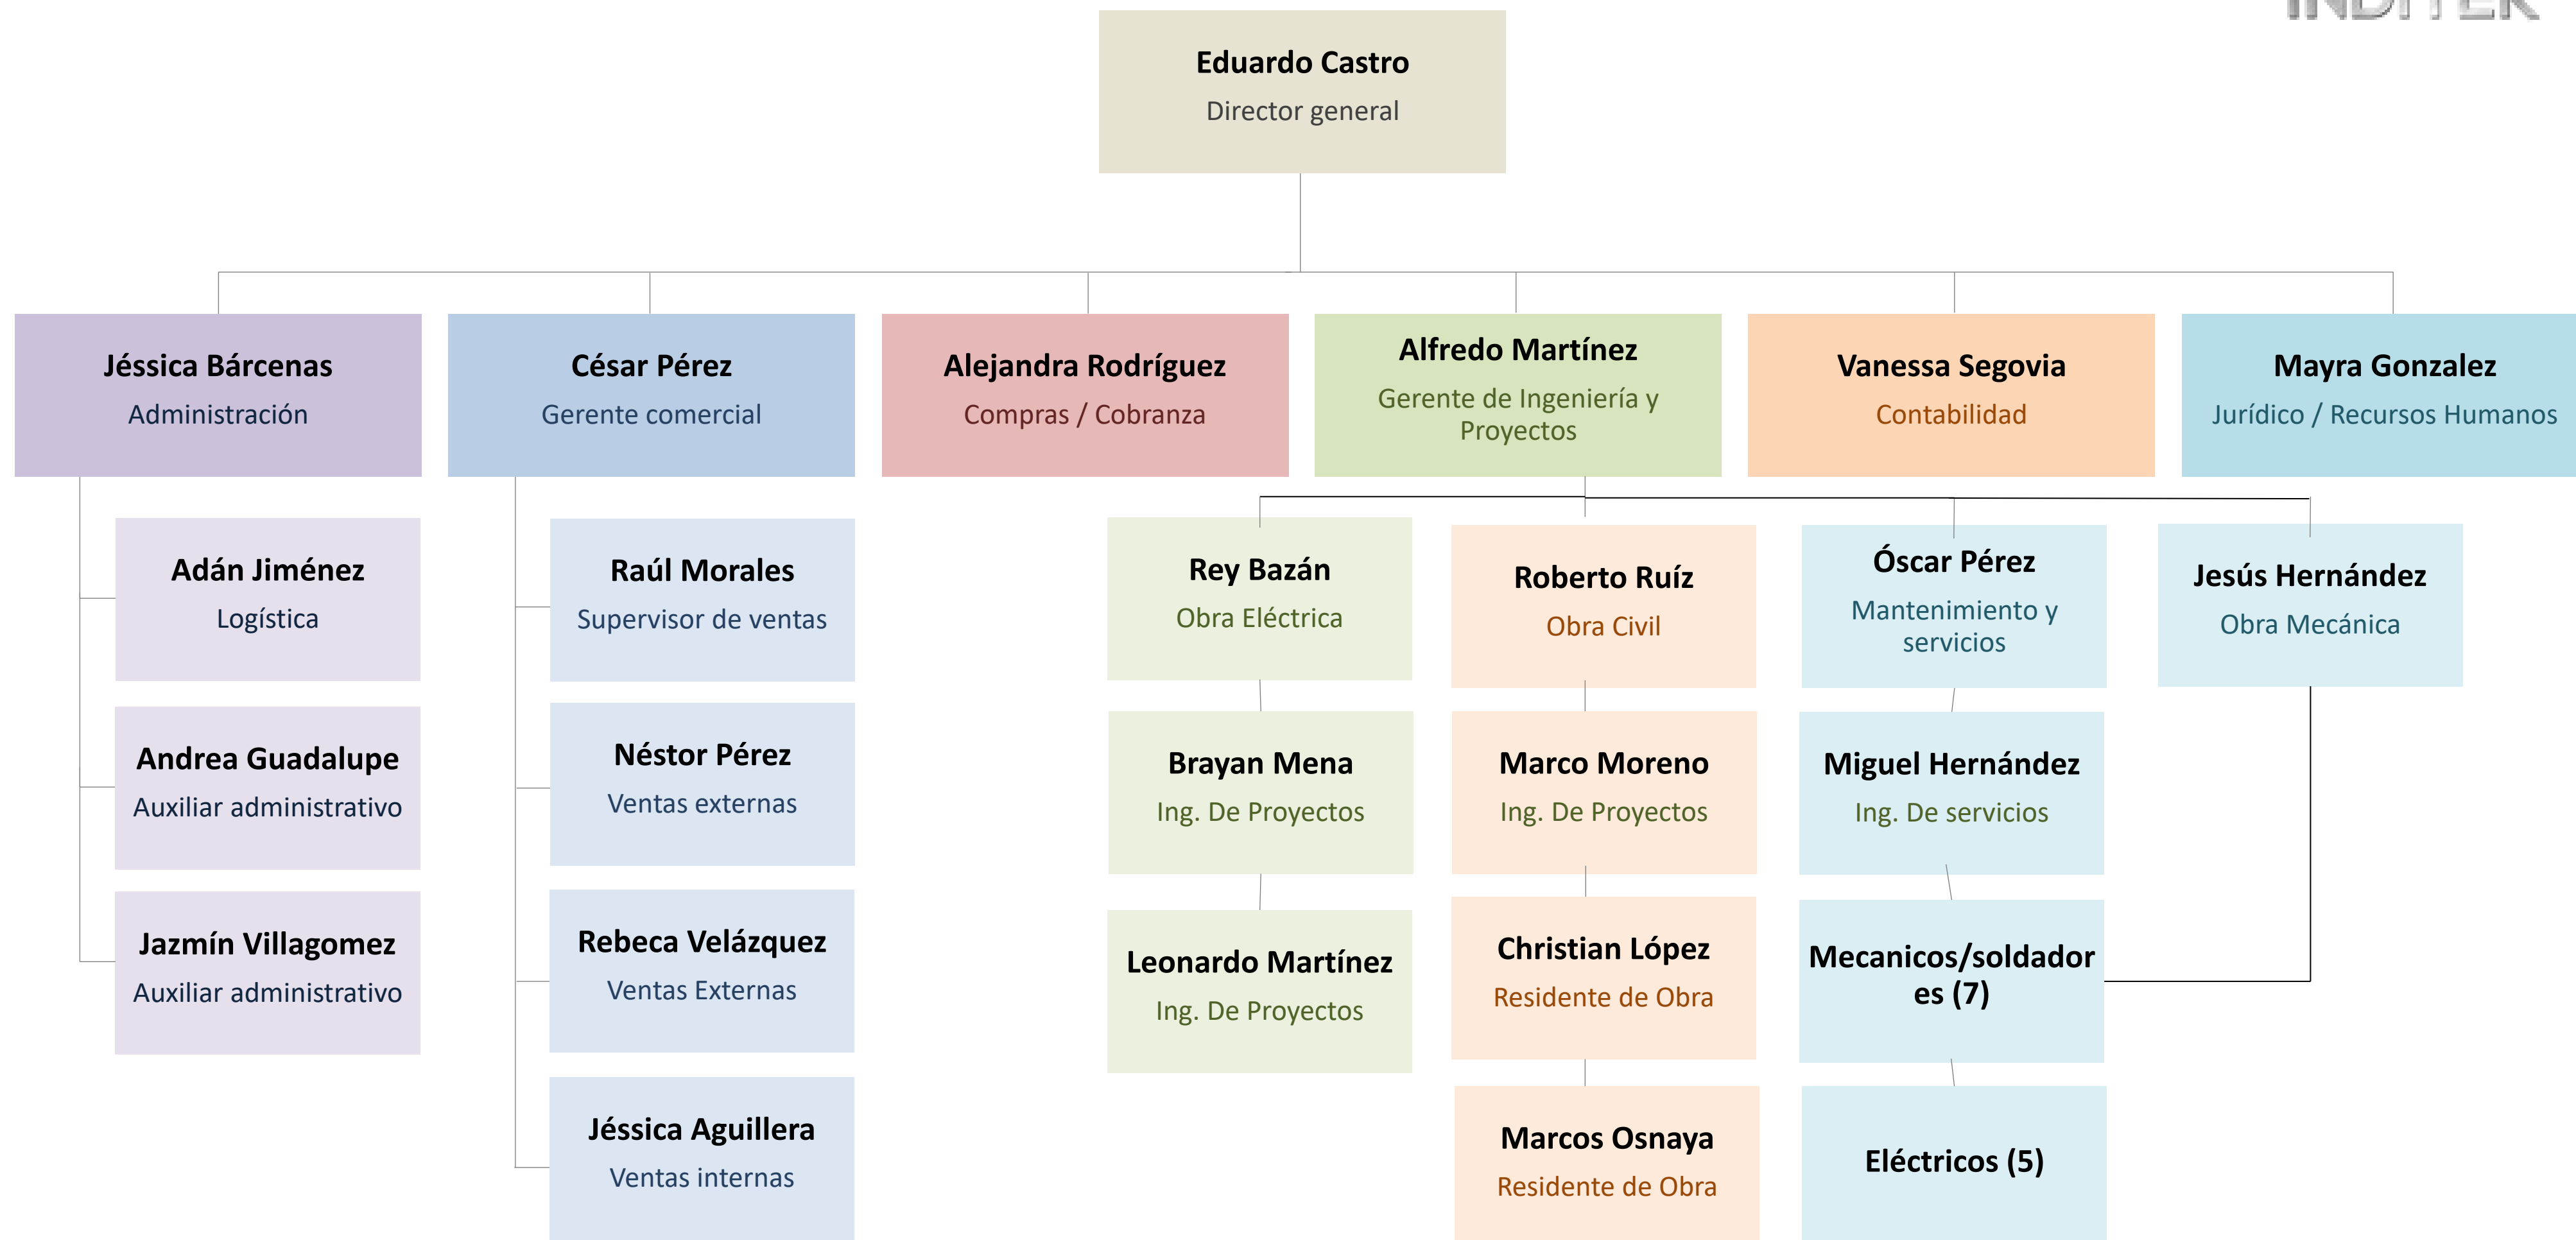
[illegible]

Eduardo Castro
Director general

Jéssica Bárcenas
Administración

César Pérez
Gerente comercial

Alejandra Rodríguez
Compras / Cobranza

Alfredo Martínez
Gerente de Ingeniería y Proyectos

Vanessa Segovia
Contabilidad

Mayra Gonzalez
Jurídico / Recursos Humanos

Adán Jiménez
Logística

Andrea Guadalupe
Auxiliar administrativo

Jazmín Villagomez
Auxiliar administrativo

Raúl Morales
Supervisor de ventas

Néstor Pérez
Ventas externas

Rebeca Velázquez
Ventas Externas

Jéssica Aguillera
Ventas internas

Rey Bazán
Obra Eléctrica

Brayan Mena
Ing. De Proyectos

Leonardo Martínez
Ing. De Proyectos

Roberto Ruíz
Obra Civil

Marco Moreno
Ing. De Proyectos

Christian López
Residente de Obra

Marcos Osnaya
Residente de Obra

Óscar Pérez
Mantenimiento y servicios

Miguel Hernández
Ing. De servicios

Mecanicos/soldadores (7)

Eléctricos (5)

Jesús Hernández
Obra Mecánica